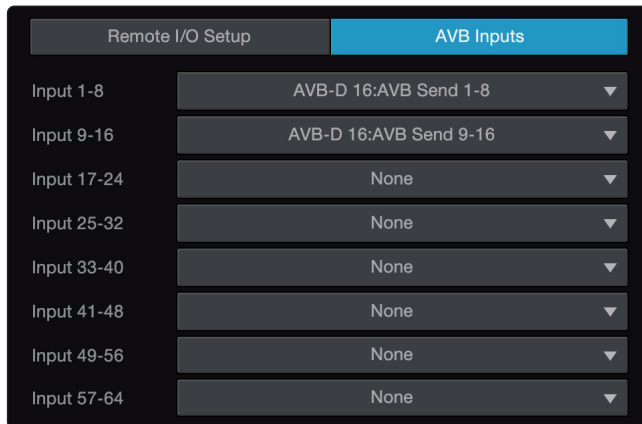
Remote I/O Setup
AVB Inputs

| | |
|---|---|
| Input 1-8 | AVB-D 16:AVB Send 1-8 |
| Input 9-16 | AVB-D 16:AVB Send 9-16 |
| Input 17-24 | None |
| Input 25-32 | None |
| Input 33-40 | None |
| Input 41-48 | None |
| Input 49-56 | None |
| Input 57-64 | None |